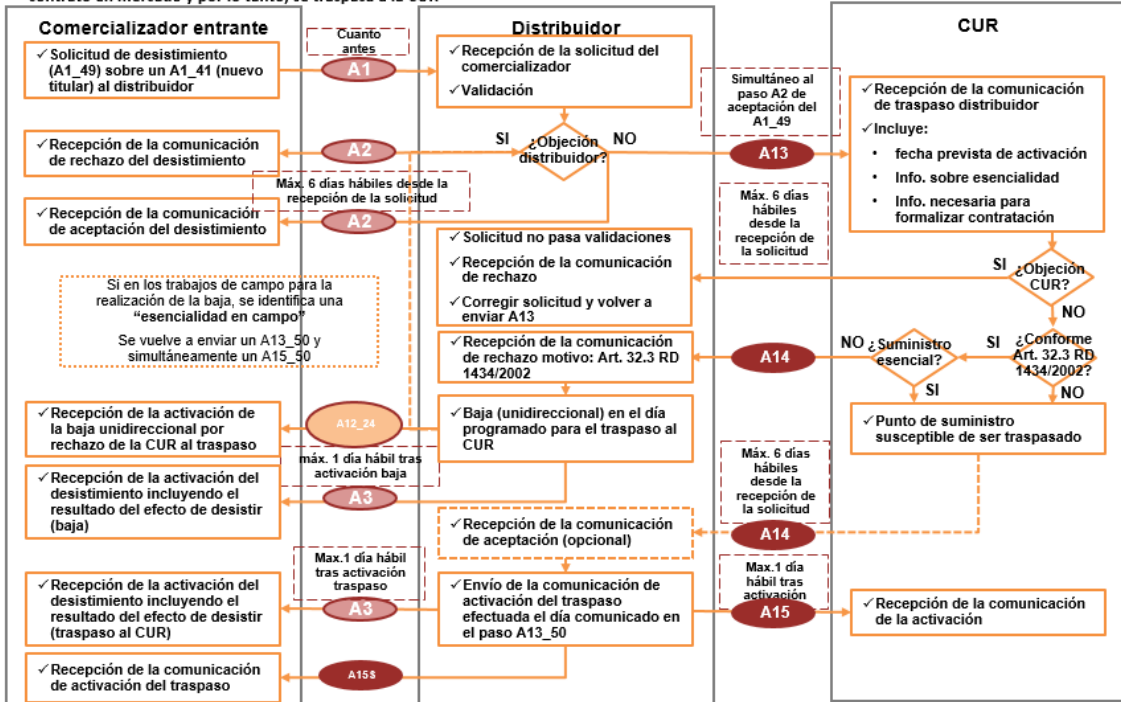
Comercializador entrante

Distribuidor

CUR

Cuanto antes

✓Solicitud de desistimiento (A1_49) sobre un A1_41 (nuevo titular) al distribuidor

A1

✓Recepción de la solicitud del comercializador

✓Validación

Simultáneo al paso A2 de aceptación del A1_49

✓Recepción de la comunicación de traspaso distribuidor

✓Incluye:

• fecha prevista de activación

• Info. sobre esencialidad

• Info. necesaria para formalizar contratación

✓Recepción de la comunicación de rechazo del desistimiento

A2

SI

¿Objeción distribuidor?

NO

A13

Máx. 6 días hábiles desde la recepción de la solicitud

✓Recepción de la comunicación de aceptación del desistimiento

A2

Máx. 6 días hábiles desde la recepción de la solicitud

✓Solicitud no pasa validaciones

✓Recepción de la comunicación de rechazo

✓Corregir solicitud y volver a enviar A13

SI

¿Objeción CUR?

NO

Si en los trabajos de campo para la realización de la baja, se identifica una "esencialidad en campo"

Se vuelve a enviar un A13_50 y simultáneamente un A15_50

✓Recepción de la comunicación de rechazo motivo: Art. 32.3 RD 1434/2002

A14

NO

¿Suministro esencial?

SI

SI

¿Conforme Art. 32.3 RD 1434/2002?

NO

✓Recepción de la activación de la baja unidireccional por rechazo de la CUR al traspaso

A12_24

✓Baja (unidireccional) en el día programado para el traspaso al CUR

✓Punto de suministro susceptible de ser traspasado

máx. 1 día hábil tras activación baja

✓Recepción de la activación del desistimiento incluyendo el resultado del efecto de desistir (baja)

A3

Máx. 6 días hábiles desde la recepción de la solicitud

✓Recepción de la comunicación de aceptación (opcional)

A14

Max.1 día hábil tras activación traspaso

✓Recepción de la activación del desistimiento incluyendo el resultado del efecto de desistir (traspaso al CUR)

A3

✓Envío de la comunicación de activación del traspaso efectuada el día comunicado en el paso A13_50

Max.1 día hábil tras activación

A15

✓Recepción de la comunicación de la activación

✓Recepción de la comunicación de activación del traspaso

A15$